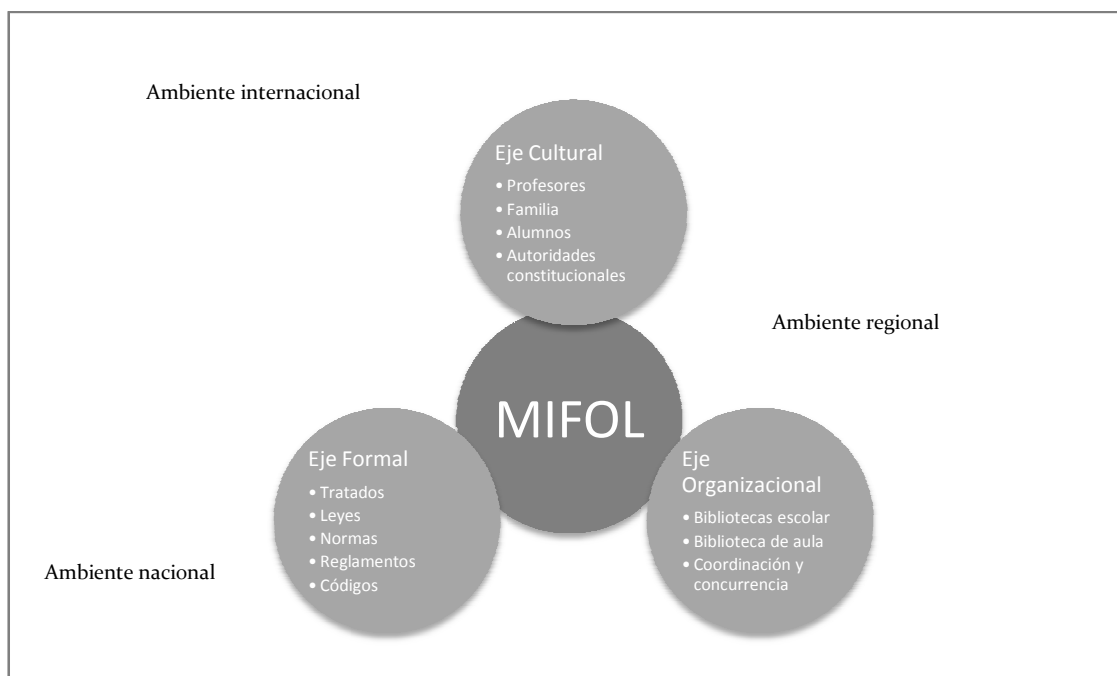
Ambiente internacional

Eje Cultural
• Profesores
• Familia
• Alumnos
• Autoridades constitucionales

Ambiente regional

MIFOL

Eje Formal
• Tratados
• Leyes
• Normas
• Reglamentos
• Códigos

Eje Organizacional
• Bibliotecas escolar
• Biblioteca de aula
• Coordinación y concurrencia

Ambiente nacional